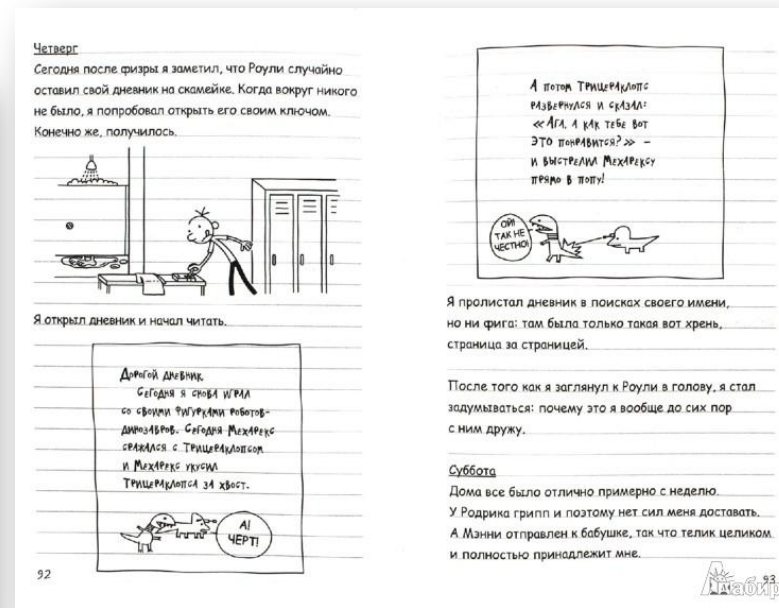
Четверг

Сегодня после физры я заметил, что Роули случайно оставил свой дневник на скамейке. Когда вокруг никого не было, я попробовал открыть его своим ключом. Конечно же, получилось.

Я открыл дневник и начал читать.

Дорогой дневник.
Сегодня я снова играл со своими фигурками роботов-динозавров. Сегодня Мехарекс сражался с Трицераклопсом и Мехарекс укусил Трицераклопса за хвост.

А! ЧЕРТ!

92

А потом Трицераклопс развернулся и сказал: «Ага, а как тебе вот это понравится?» — и выстрелил Мехарексу прямо в попу!

ОЙ ТАК НЕ ЧЕСТНО!

Я пролистал дневник в поисках своего имени, но ни фига: там была только такая вот хрень, страница за страницей.

После того как я заглянул к Роули в голову, я стал задумываться: почему это я вообще до сих пор с ним дружу.

Суббота

Дома все было отлично примерно с неделю. У Родрика грипп и поэтому нет сил меня доставать. А Мэнни отправлен к бабушке, так что телик целиком и полностью принадлежит мне.

93

Лабиринт